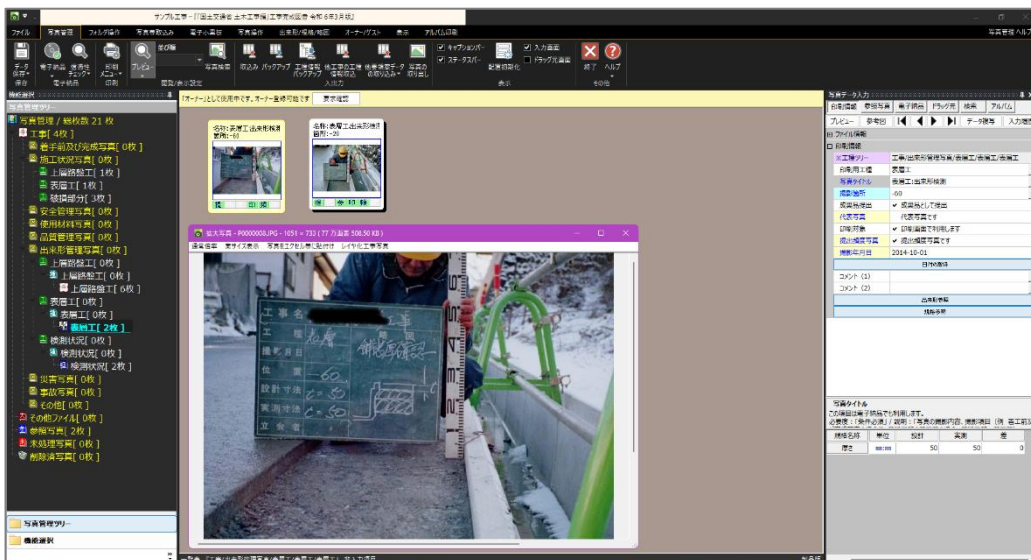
サンプル工事 - [国土交通省 土木工事編]工事完成図書 令和 6年3月版]

ファイル　写真管理　フォルダ操作　写真取込み　電子小黒板　写真操作　出来形/検測/略図　オーナーゲスト　表示　アルバム印刷　写真管理ヘルプ

データ保存　電子納品　使用性チェック　印刷メニュー　プレビュー　並び順　写真検索　取込み　バックアップ　工事情報バックアップ　他工事の工事情報取込　他業務データの取り込み　写真の切り出し　キャプションバー　ステータスバー　配置初期化　入力画面　ドラッグ元画面　終了　ヘルプ

保存　電子納品　印刷　整列/表示設定　入出力　表示　その他

機能選択

写真管理ツリー

写真管理 / 総枚数 21 枚
工事[ 4枚 ]
着手前及び完成写真[ 0枚 ]
施工状況写真[ 0枚 ]
上層路盤工[ 1枚 ]
表層工[ 1枚 ]
破損部分[ 3枚 ]
安全管理写真[ 0枚 ]
使用材料写真[ 0枚 ]
品質管理写真[ 0枚 ]
出来形管理写真[ 0枚 ]
上層路盤工[ 0枚 ]
上層路盤工[ 0枚 ]
上層路盤工[ 6枚 ]
表層工[ 0枚 ]
表層工[ 0枚 ]
表層工[ 2枚 ]
検測状況[ 0枚 ]
検測状況[ 0枚 ]
検測状況[ 2枚 ]
災害写真[ 0枚 ]
事故写真[ 0枚 ]
その他[ 0枚 ]
その他ファイル[ 0枚 ]
参照写真[ 2枚 ]
未処理写真[ 0枚 ]
削除済写真[ 0枚 ]

写真管理ツリー
機能選択

「オーナー」として使用中です。オーナー登録可能です　表示確認

名称:表層工出来形検測
箇所:-60

名称:表層工出来形検測
箇所:-20

拡大写真 - P0000008.JPG - 1051 × 733 (77 万画素 508,50 KB)
通常倍率　実サイズ表示　写真をエクセル等に貼付け　レイヤ化工事写真

工事名
工種　表層工
撮影月日
位置　-60
設計寸法　c=50
実測寸法　c=50
立会者

写真データ入力
台帳情報　参照写真　電子納品　ドラッグ元　検索　アルバム
プレビュー　参考図　データ保存　入力確認
ファイル情報
台帳情報
工種ツリー　工事/出来形管理写真/表層工/表層工/表層工
台帳用工種　表層工
写真タイトル　表層工出来形検測
撮影箇所　-60
提出頻度写真　提出頻度として提出
代表写真　代表写真です
印刷対象　印刷画面で利用します
提出頻度写真　提出頻度写真です
撮影年月日　2014-10-01
日付の取得
コメント (1)
コメント (2)
出来形管理
規格値等

写真タイトル
この項目は電子納品でも利用します。
必要度:「条件必須」/ 説明:「写真の撮影内容、撮影項目 (例 着工前及

| 規格名称 | 単位 | 設計 | 実測 | 差 |
|---|---|---|---|---|
| 厚さ | mm | 50 | 50 | 0 |